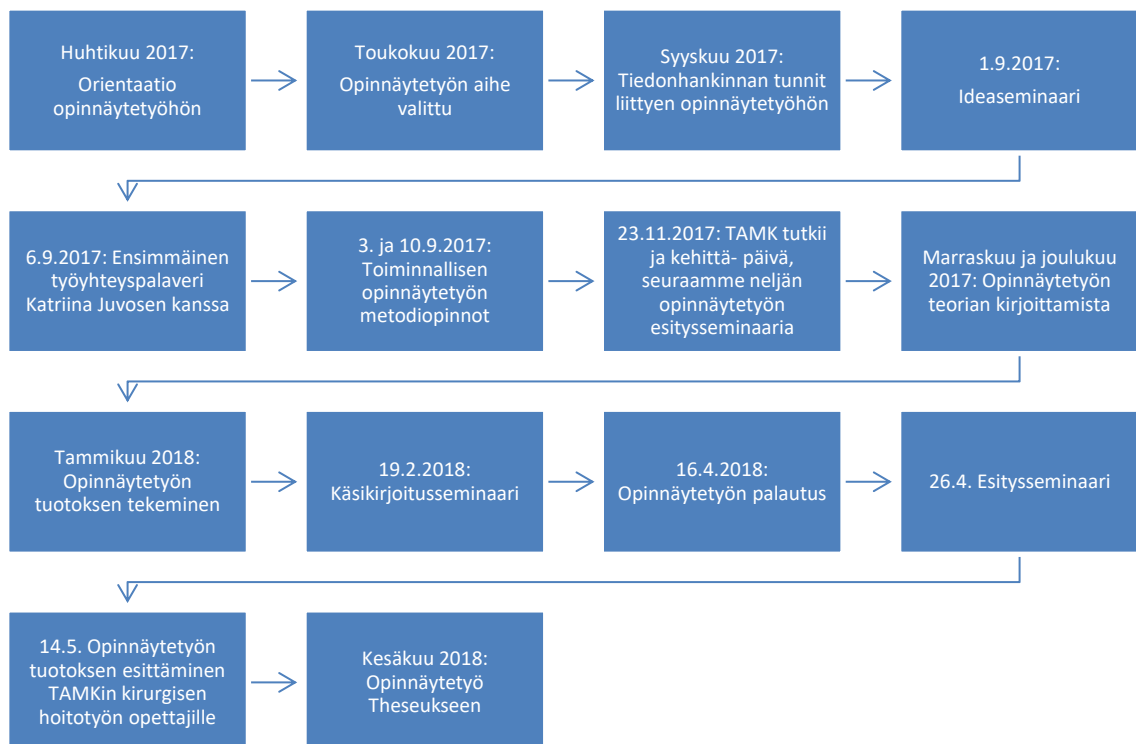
Huhtikuu 2017:

Orientaatio opinnäytetyöhön

Toukokuu 2017:

Opinnäytetyön aihe valittu

Syyskuu 2017: Tiedonhankinnan tunnit liittyen opinnäytetyöhön

1.9.2017:

Ideaseminaari

6.9.2017: Ensimmäinen työyhteyspalaveri Katriina Juvosen kanssa

3. ja 10.9.2017: Toiminnallisen opinnäytetyön metodiopinnot

23.11.2017: TAMK tutkii ja kehittä- päivä, seuraamme neljän opinnäytetyön esitysseminaaria

Marraskuu ja joulukuu 2017: Opinnäytetyön teorian kirjoittamista

Tammikuu 2018: Opinnäytetyön tuotoksen tekeminen

19.2.2018: Käsikirjoitusseminaari

16.4.2018: Opinnäytetyön palautus

26.4. Esitysseminaari

14.5. Opinnäytetyön tuotoksen esittäminen TAMKin kirurgisen hoitotyön opettajille

Kesäkuu 2018: Opinnäytetyö Theseukseen